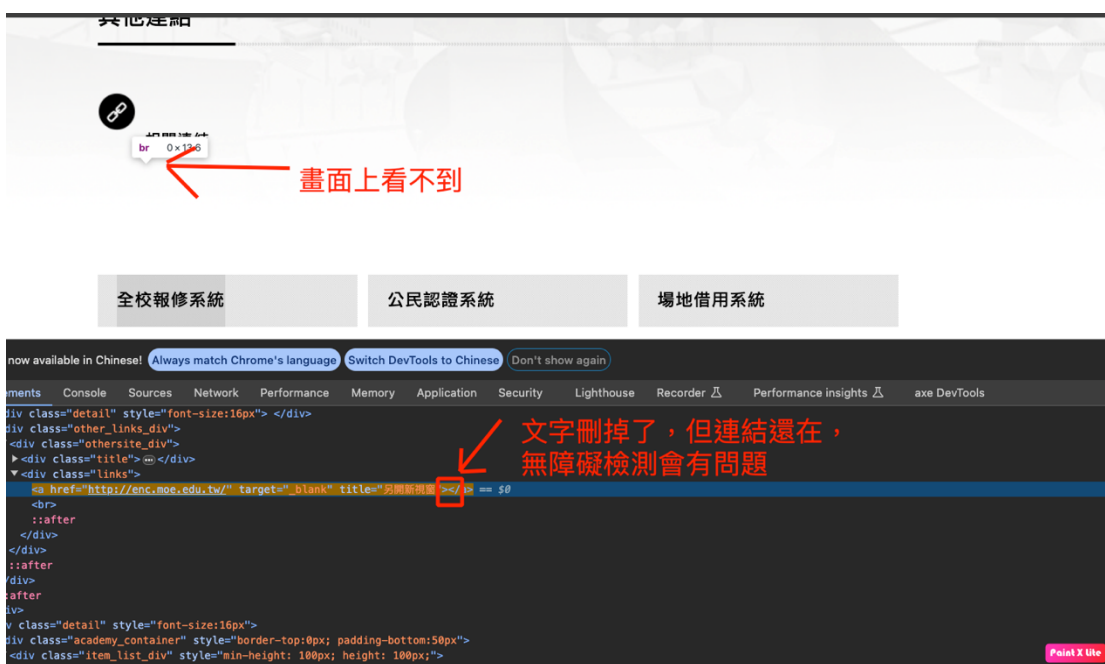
其他連結

相關連結

br 0×13.6

畫面上看不到

全校報修系統

公民認證系統

場地借用系統

now available in Chinese! Always match Chrome's language Switch DevTools to Chinese Don't show again

ements Console Sources Network Performance Memory Application Security Lighthouse Recorder Performance insights axe DevTools

div class="detail" style="font-size:16px"> </div>
div class="other_links_div">
<div class="othersite_div">
▶<div class="title">⋯</div>
▼<div class="links">
<a href="http://enc.moe.edu.tw/" target="_blank" title="另開新視窗"></a> == $0
<br>
::after
</div>
</div>
::after
/div>
:after
div>
v class="detail" style="font-size:16px">
div class="academy_container" style="border-top:0px; padding-bottom:50px">
<div class="item_list_div" style="min-height: 100px; height: 100px;">

文字刪掉了，但連結還在，
無障礙檢測會有問題

Paint X Lite